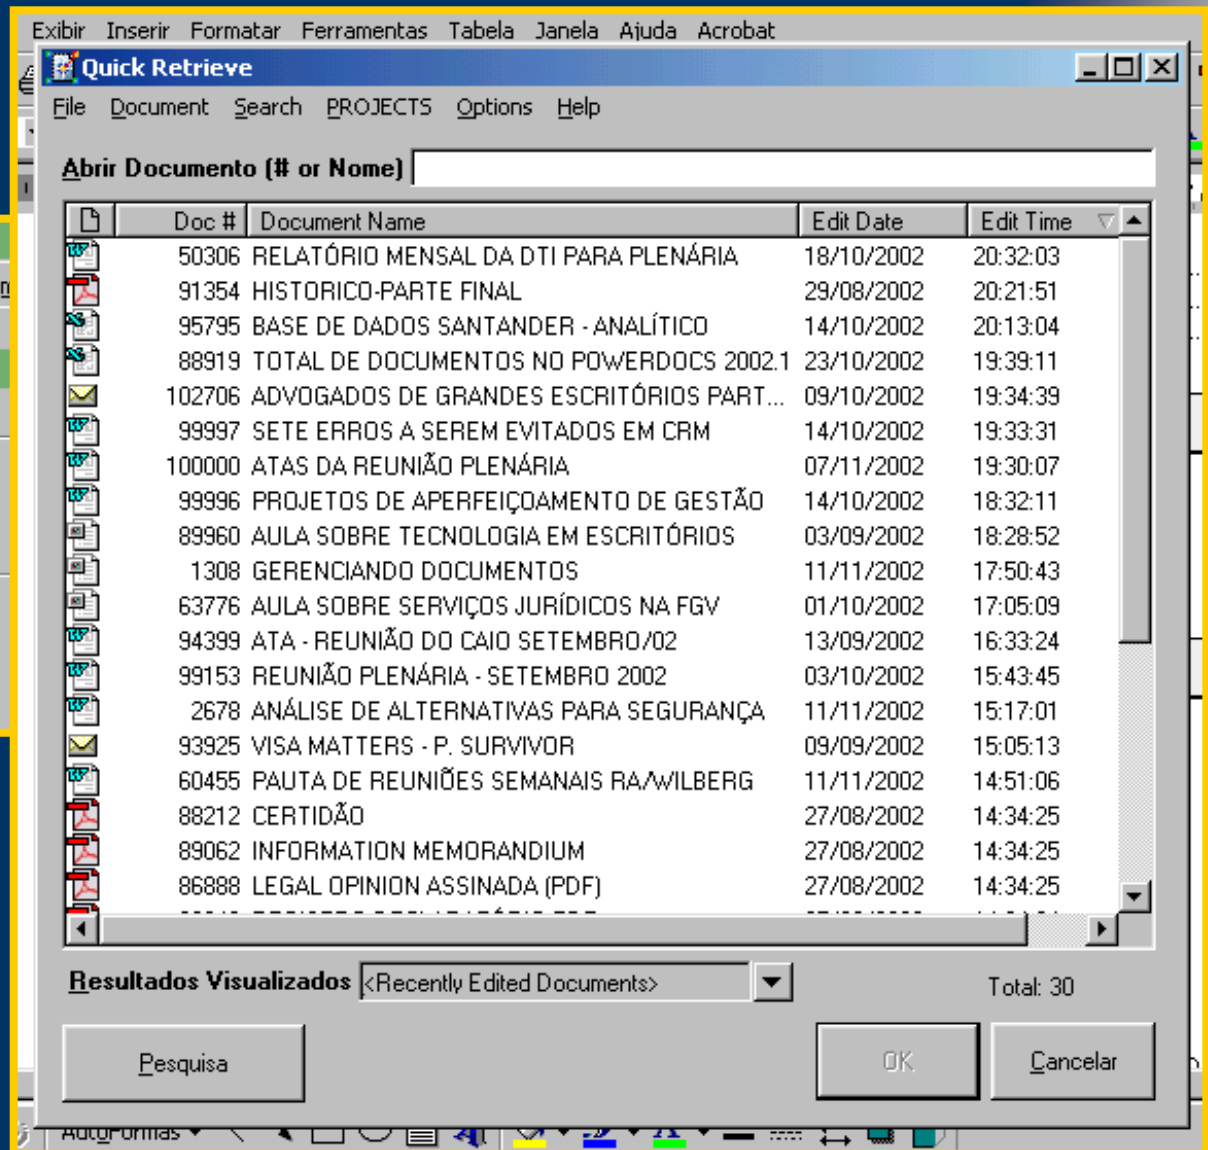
Exibir Inserir Formatar Ferramentas Tabela Janela Ajuda Acrobat

Quick Retrieve

File Document Search PROJECTS Options Help

Abrir Documento (# or Nome)

| | Doc # | Document Name | Edit Date | Edit Time |
|---|---|---|---|---|
| | 50306 | RELATÓRIO MENSAL DA DTI PARA PLENÁRIA | 18/10/2002 | 20:32:03 |
| | 91354 | HISTORICO-PARTE FINAL | 29/08/2002 | 20:21:51 |
| | 95795 | BASE DE DADOS SANTANDER - ANALÍTICO | 14/10/2002 | 20:13:04 |
| | 88919 | TOTAL DE DOCUMENTOS NO POWERDOCS 2002.1 | 23/10/2002 | 19:39:11 |
| | 102706 | ADVOGADOS DE GRANDES ESCRITÓRIOS PART... | 09/10/2002 | 19:34:39 |
| | 99997 | SETE ERROS A SEREM EVITADOS EM CRM | 14/10/2002 | 19:33:31 |
| | 100000 | ATAS DA REUNIÃO PLENÁRIA | 07/11/2002 | 19:30:07 |
| | 99996 | PROJETOS DE APERFEIÇOAMENTO DE GESTÃO | 14/10/2002 | 18:32:11 |
| | 89960 | AULA SOBRE TECNOLOGIA EM ESCRITÓRIOS | 03/09/2002 | 18:28:52 |
| | 1308 | GERENCIANDO DOCUMENTOS | 11/11/2002 | 17:50:43 |
| | 63776 | AULA SOBRE SERVIÇOS JURÍDICOS NA FGV | 01/10/2002 | 17:05:09 |
| | 94399 | ATA - REUNIÃO DO CAIO SETEMBRO/02 | 13/09/2002 | 16:33:24 |
| | 99153 | REUNIÃO PLENÁRIA - SETEMBRO 2002 | 03/10/2002 | 15:43:45 |
| | 2678 | ANÁLISE DE ALTERNATIVAS PARA SEGURANÇA | 11/11/2002 | 15:17:01 |
| | 93925 | VISA MATTERS - P. SURVIVOR | 09/09/2002 | 15:05:13 |
| | 60455 | PAUTA DE REUNIÕES SEMANAIS RA/WILBERG | 11/11/2002 | 14:51:06 |
| | 88212 | CERTIDÃO | 27/08/2002 | 14:34:25 |
| | 89062 | INFORMATION MEMORANDIUM | 27/08/2002 | 14:34:25 |
| | 86888 | LEGAL OPINION ASSINADA (PDF) | 27/08/2002 | 14:34:25 |

Resultados Visualizados <Recently Edited Documents> Total: 30

Pesquisa OK Cancelar

AutoFormas